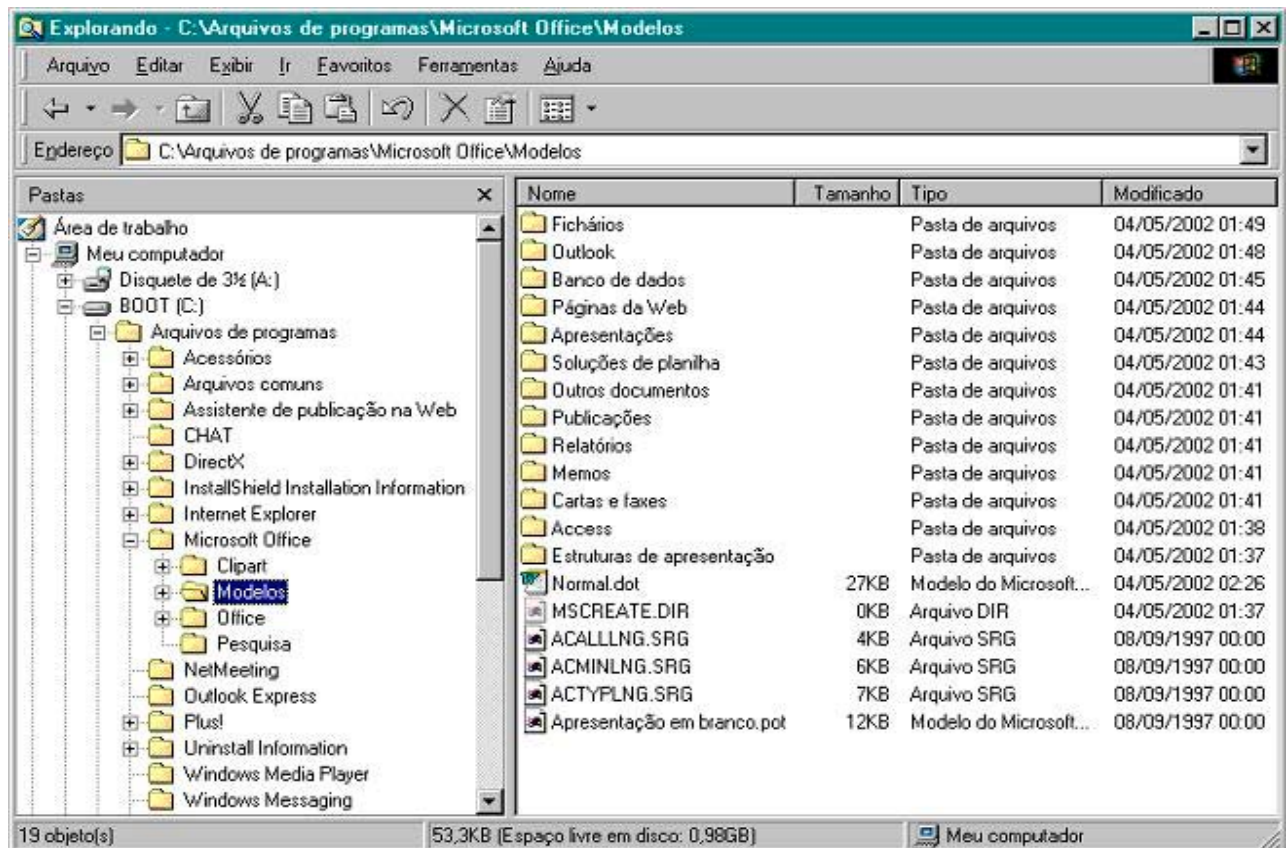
Explorando - C:\Arquivos de programas\Microsoft Office\Modelos

Arquivo Editar Exibir Ir Favoritos Ferramentas Ajuda

Endereço C:\Arquivos de programas\Microsoft Office\Modelos

Pastas ×

Área de trabalho
Meu computador
Disquete de 3½ (A:)
BOOT (C:)
Arquivos de programas
Acessórios
Arquivos comuns
Assistente de publicação na Web
CHAT
DirectX
InstallShield Installation Information
Internet Explorer
Microsoft Office
Clipart
Modelos
Office
Pesquisa
NetMeeting
Outlook Express
Plus!
Uninstall Information
Windows Media Player
Windows Messaging

| Nome | Tamanho | Tipo | Modificado |
|---|---|---|---|
| Fichários | | Pasta de arquivos | 04/05/2002 01:49 |
| Outlook | | Pasta de arquivos | 04/05/2002 01:48 |
| Banco de dados | | Pasta de arquivos | 04/05/2002 01:45 |
| Páginas da Web | | Pasta de arquivos | 04/05/2002 01:44 |
| Apresentações | | Pasta de arquivos | 04/05/2002 01:44 |
| Soluções de planilha | | Pasta de arquivos | 04/05/2002 01:43 |
| Outros documentos | | Pasta de arquivos | 04/05/2002 01:41 |
| Publicações | | Pasta de arquivos | 04/05/2002 01:41 |
| Relatórios | | Pasta de arquivos | 04/05/2002 01:41 |
| Memos | | Pasta de arquivos | 04/05/2002 01:41 |
| Cartas e faxes | | Pasta de arquivos | 04/05/2002 01:41 |
| Access | | Pasta de arquivos | 04/05/2002 01:38 |
| Estruturas de apresentação | | Pasta de arquivos | 04/05/2002 01:37 |
| Normal.dot | 27KB | Modelo do Microsoft... | 04/05/2002 02:26 |
| MSCREATE.DIR | 0KB | Arquivo DIR | 04/05/2002 01:37 |
| ACALLLNG.SRG | 4KB | Arquivo SRG | 08/09/1997 00:00 |
| ACMINLNG.SRG | 6KB | Arquivo SRG | 08/09/1997 00:00 |
| ACTYPLNG.SRG | 7KB | Arquivo SRG | 08/09/1997 00:00 |
| Apresentação em branco.pot | 12KB | Modelo do Microsoft... | 08/09/1997 00:00 |

19 objeto(s) 53,3KB (Espaço livre em disco: 0,98GB) Meu computador